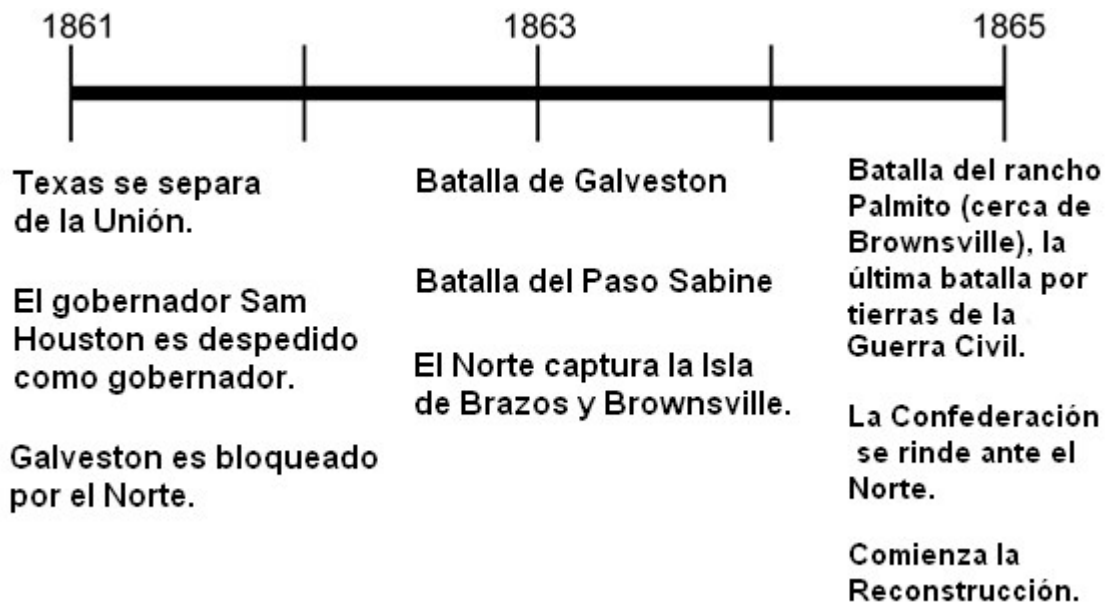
1861

1863

1865

Texas se separa de la Unión.

El gobernador Sam Houston es despedido como gobernador.

Galveston es bloqueado por el Norte.

Batalla de Galveston

Batalla del Paso Sabine

El Norte captura la Isla de Brazos y Brownsville.

Batalla del rancho Palmito (cerca de Brownsville), la última batalla por tierras de la Guerra Civil.

La Confederación se rinde ante el Norte.

Comienza la Reconstrucción.